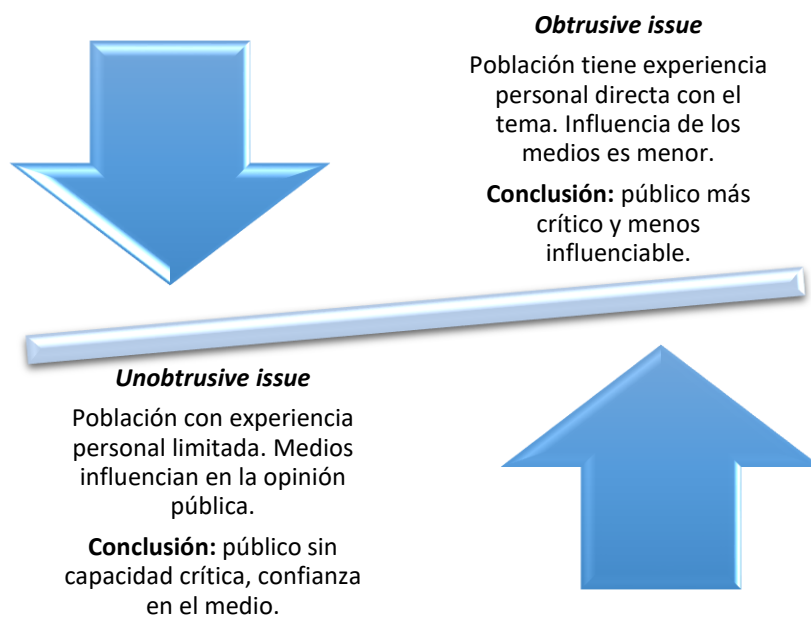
***Obtrusive issue***

Población tiene experiencia personal directa con el tema. Influencia de los medios es menor.

**Conclusión:** público más crítico y menos influenciable.

***Unobtrusive issue***

Población con experiencia personal limitada. Medios influencian en la opinión pública.

**Conclusión:** público sin capacidad crítica, confianza en el medio.